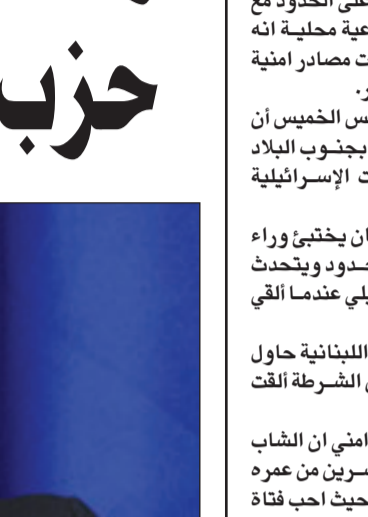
حزب

على الحدود مع
عية محلية انه
ت مصادر امنية
ر.
س الخميس أن
بجنوب البلاد
ت الإسرائيلية

ان يختبئ وراء
حدود ويتحدث
يلي عندما ألقي

اللبنانية حاول
ي الشرطة ألقت

امني ان الشاب
سرين من عمره
حيث احب فتاة